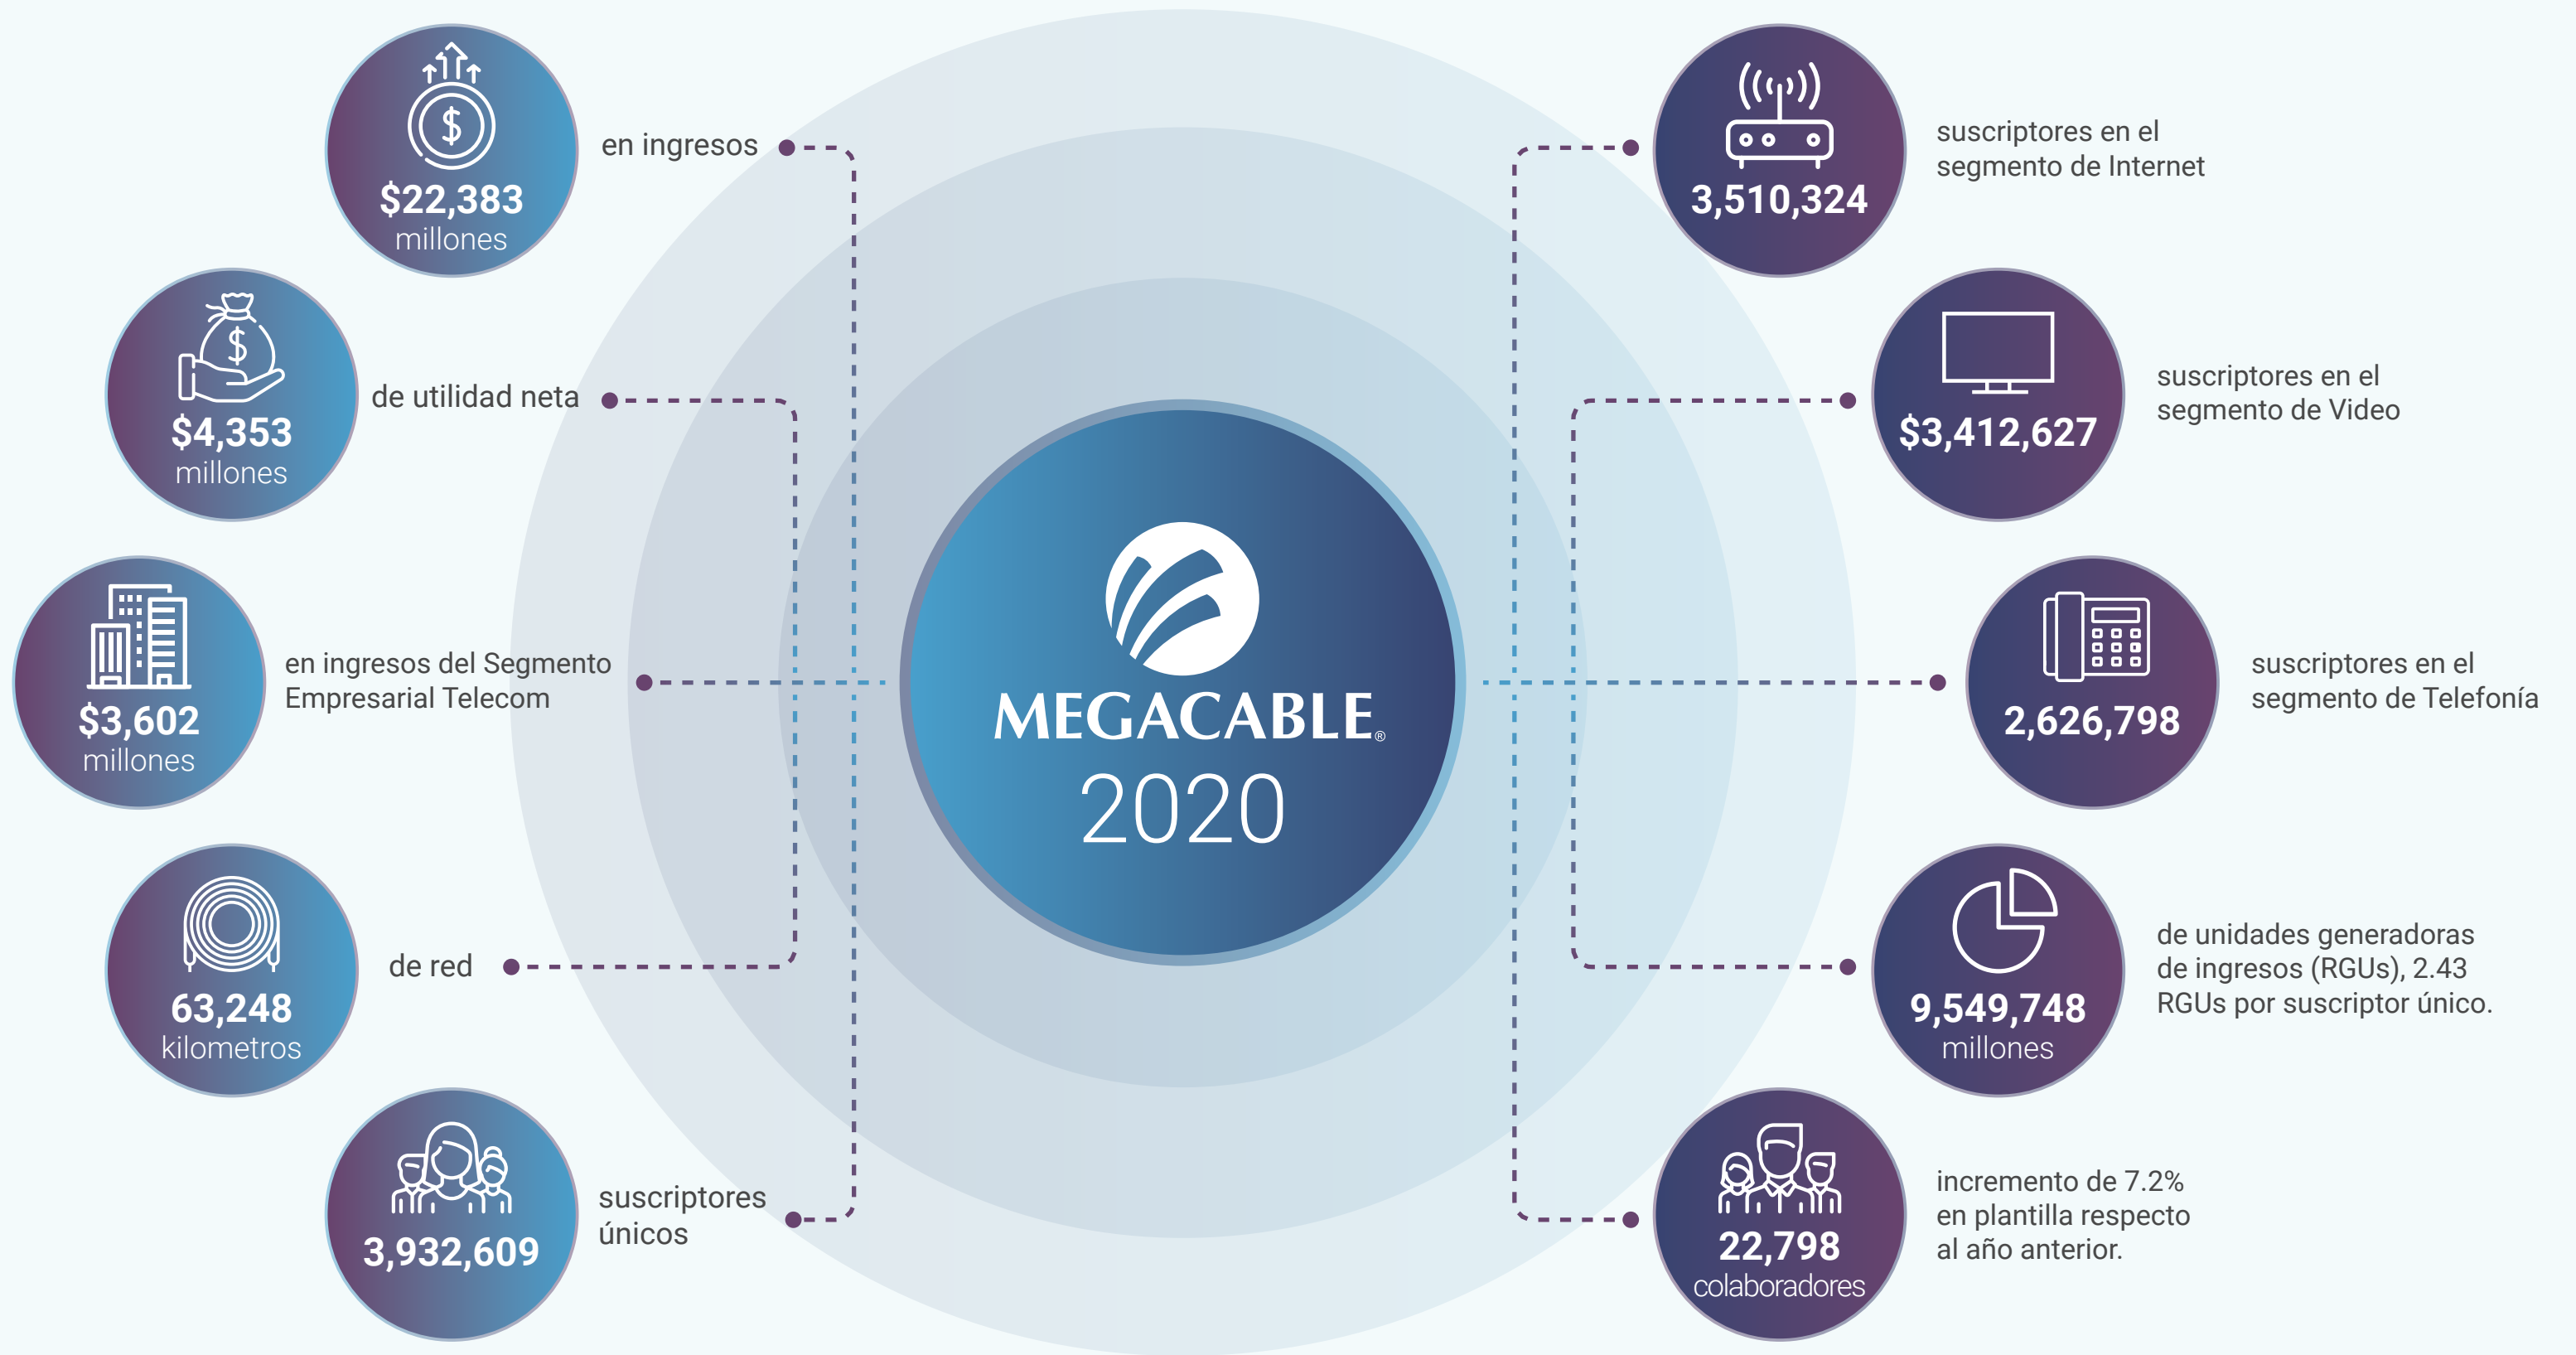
$22,383
millones
en ingresos

$4,353
millones
de utilidad neta

$3,602
millones
en ingresos del Segmento Empresarial Telecom

63,248
kilometros
de red

3,932,609
suscriptores únicos

MEGACABLE®
2020

3,510,324
suscriptores en el segmento de Internet

$3,412,627
suscriptores en el segmento de Video

2,626,798
suscriptores en el segmento de Telefonía

9,549,748
millones
de unidades generadoras de ingresos (RGUs), 2.43 RGUs por suscriptor único.

22,798
colaboradores
incremento de 7.2% en plantilla respecto al año anterior.